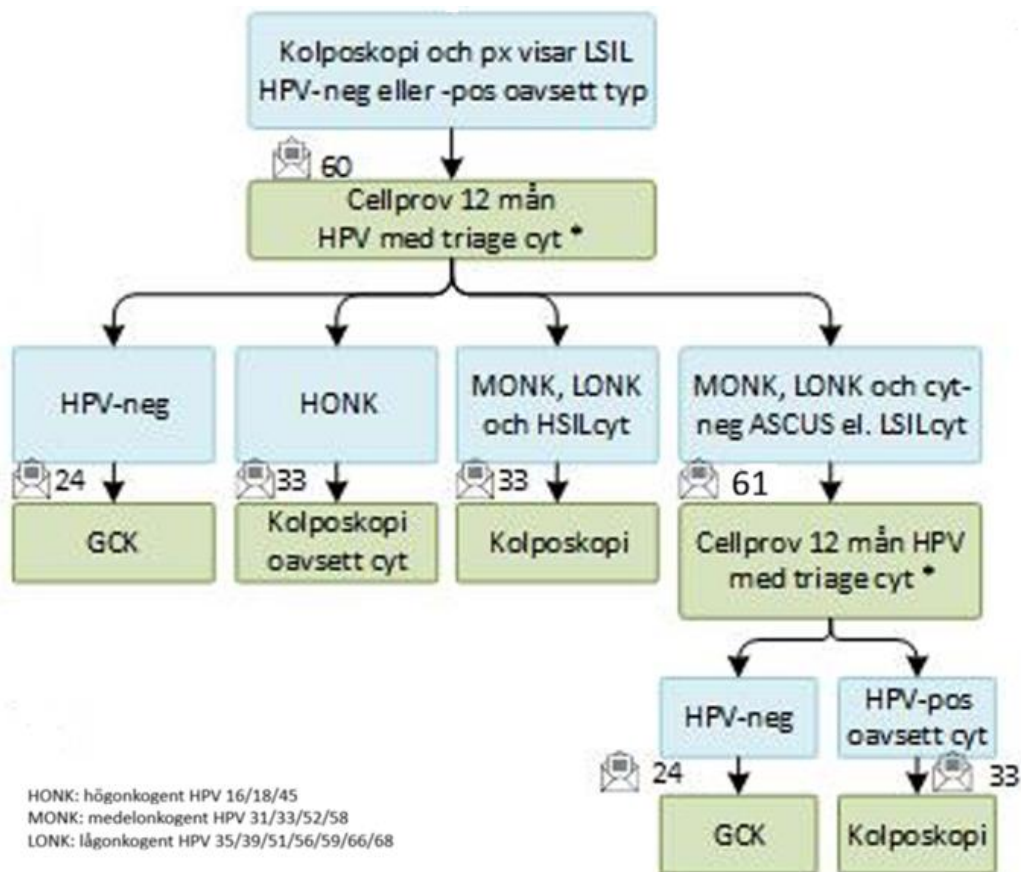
Kolposkopi och px visar LSIL HPV-neg eller -pos oavsett typ

60

Cellprov 12 mån HPV med triage cyt *

HPV-neg

24

GCK

HONK

33

Kolposkopi oavsett cyt

MONK, LONK och HSILcyt

33

Kolposkopi

MONK, LONK och cyt-neg ASCUS el. LSILcyt

61

Cellprov 12 mån HPV med triage cyt *

HPV-neg

24

GCK

HPV-pos oavsett cyt

33

Kolposkopi

HONK: högonkogent HPV 16/18/45
MONK: medelonkogent HPV 31/33/52/58
LONK: lågonkogent HPV 35/39/51/56/59/66/68